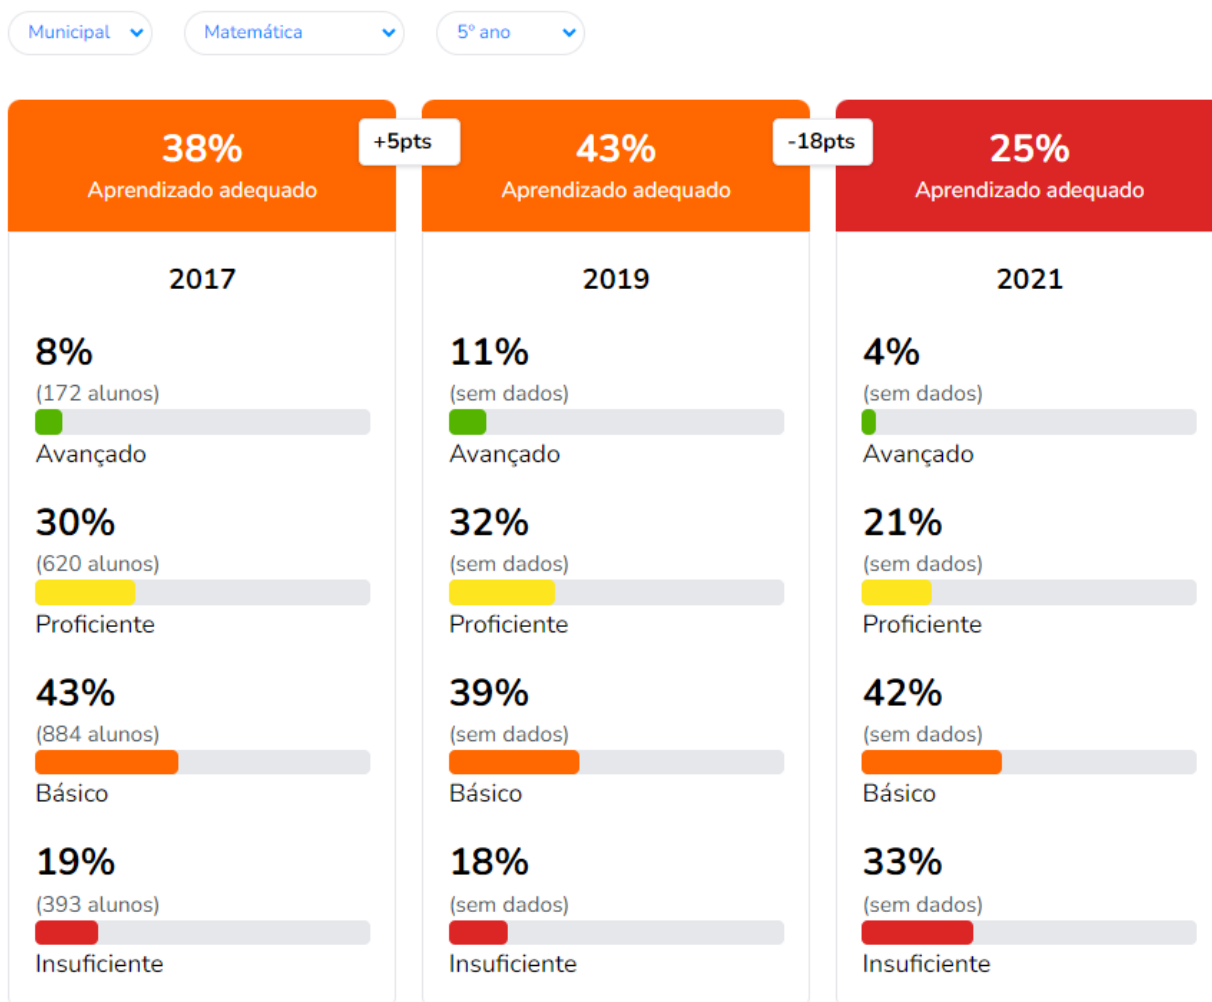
Municipal
Matemática
5º ano

38%
Aprendizado adequado

+5pts

43%
Aprendizado adequado

-18pts

25%
Aprendizado adequado

2017

8%
(172 alunos)
Avançado

30%
(620 alunos)
Proficiente

43%
(884 alunos)
Básico

19%
(393 alunos)
Insuficiente

2019

11%
(sem dados)
Avançado

32%
(sem dados)
Proficiente

39%
(sem dados)
Básico

18%
(sem dados)
Insuficiente

2021

4%
(sem dados)
Avançado

21%
(sem dados)
Proficiente

42%
(sem dados)
Básico

33%
(sem dados)
Insuficiente